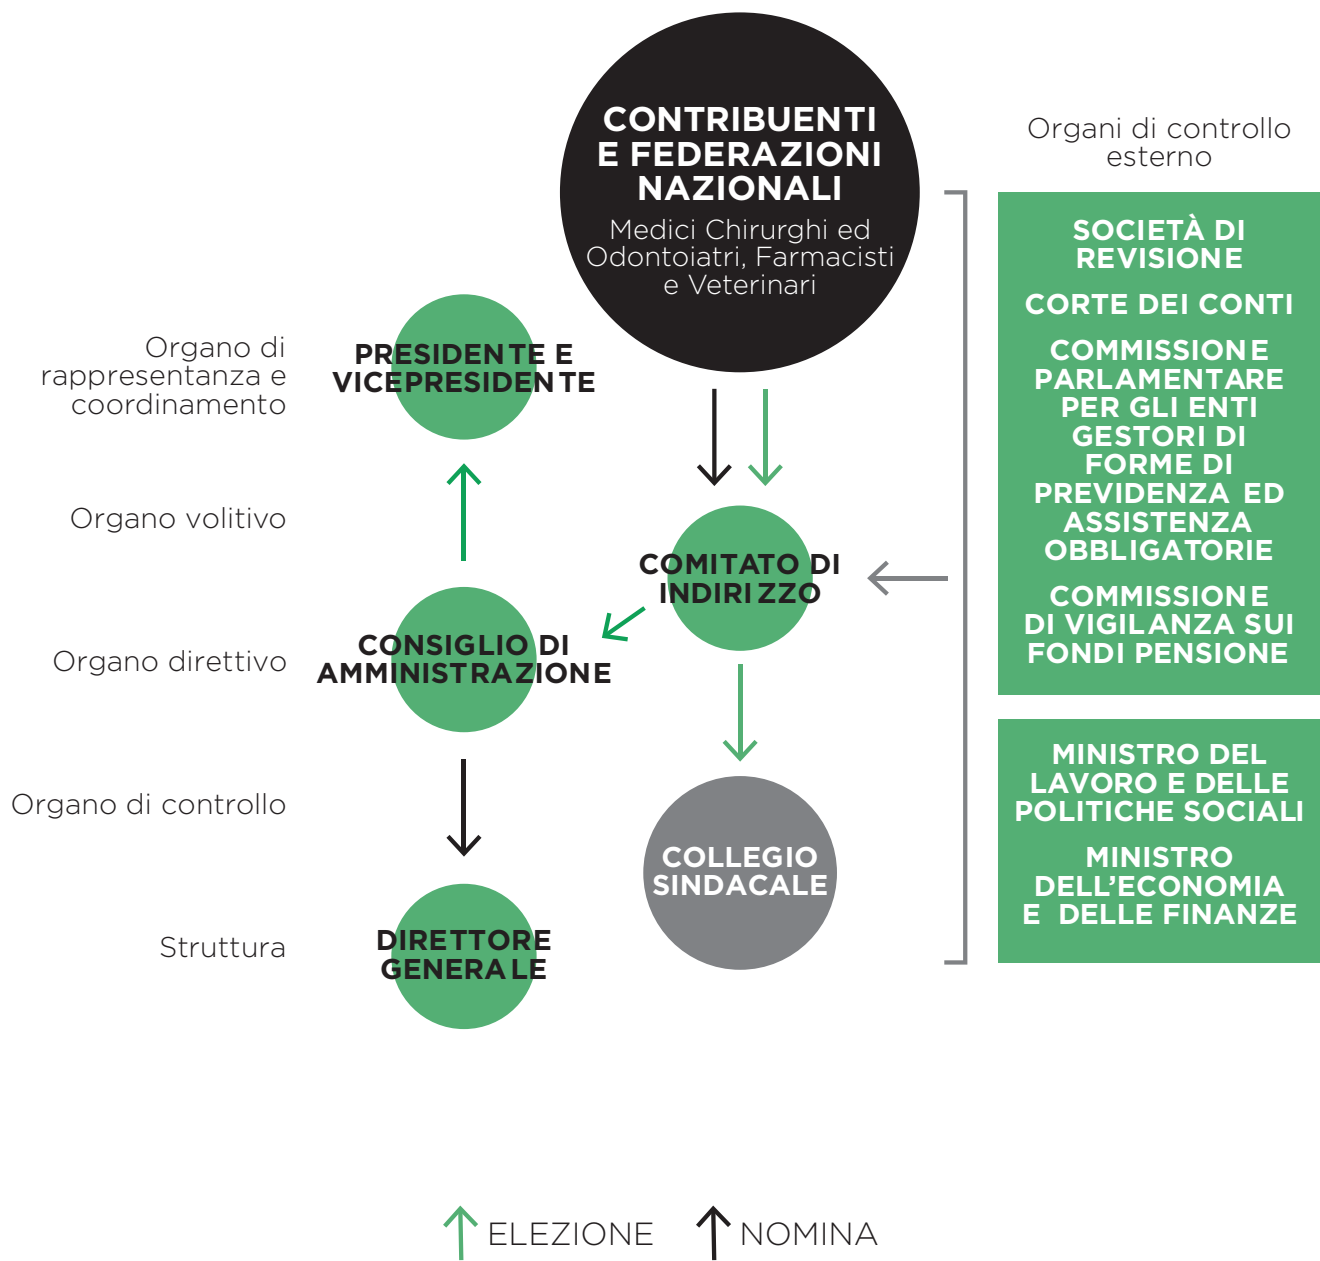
CONTRIBUENTI E FEDERAZIONI NAZIONALI
Medici Chirurghi ed Odontoiatri, Farmacisti e Veterinari

Organi di controllo esterno

Organo di rappresentanza e coordinamento
PRESIDENTE E VICEPRESIDENTE

Organo volitivo

COMITATO DI INDIRIZZO

Organo direttivo
CONSIGLIO DI AMMINISTRAZIONE

Organo di controllo
COLLEGIO SINDACALE

Struttura
DIRETTORE GENERALE

SOCIETÀ DI REVISIONE
CORTE DEI CONTI
COMMISSIONE PARLAMENTARE PER GLI ENTI GESTORI DI FORME DI PREVIDENZA ED ASSISTENZA OBBLIGATORIE
COMMISSIONE DI VIGILANZA SUI FONDI PENSIONE

MINISTRO DEL LAVORO E DELLE POLITICHE SOCIALI
MINISTRO DELL'ECONOMIA E DELLE FINANZE

ELEZIONE NOMINA